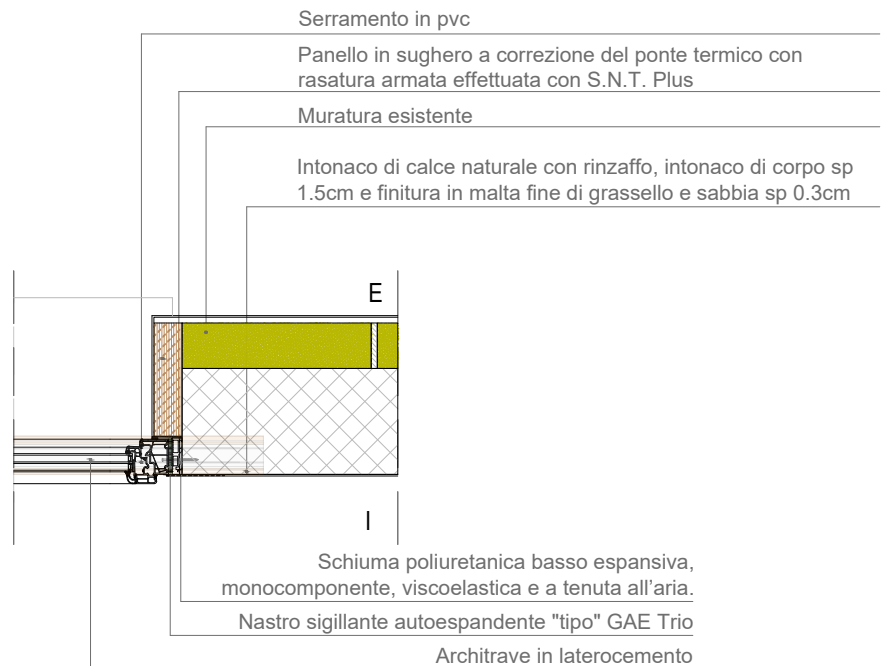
Serramento in pvc

Panello in sughero a correzione del ponte termico con rasatura armata effettuata con S.N.T. Plus

Muratura esistente

Intonaco di calce naturale con rinzaffo, intonaco di corpo sp 1.5cm e finitura in malta fine di grassello e sabbia sp 0.3cm

E

I

Schiuma poliuretanica basso espansiva, monocomponente, viscoelastica e a tenuta all'aria.

Nastro sigillante autoespandente "tipo" GAE Trio

Architrave in laterocemento